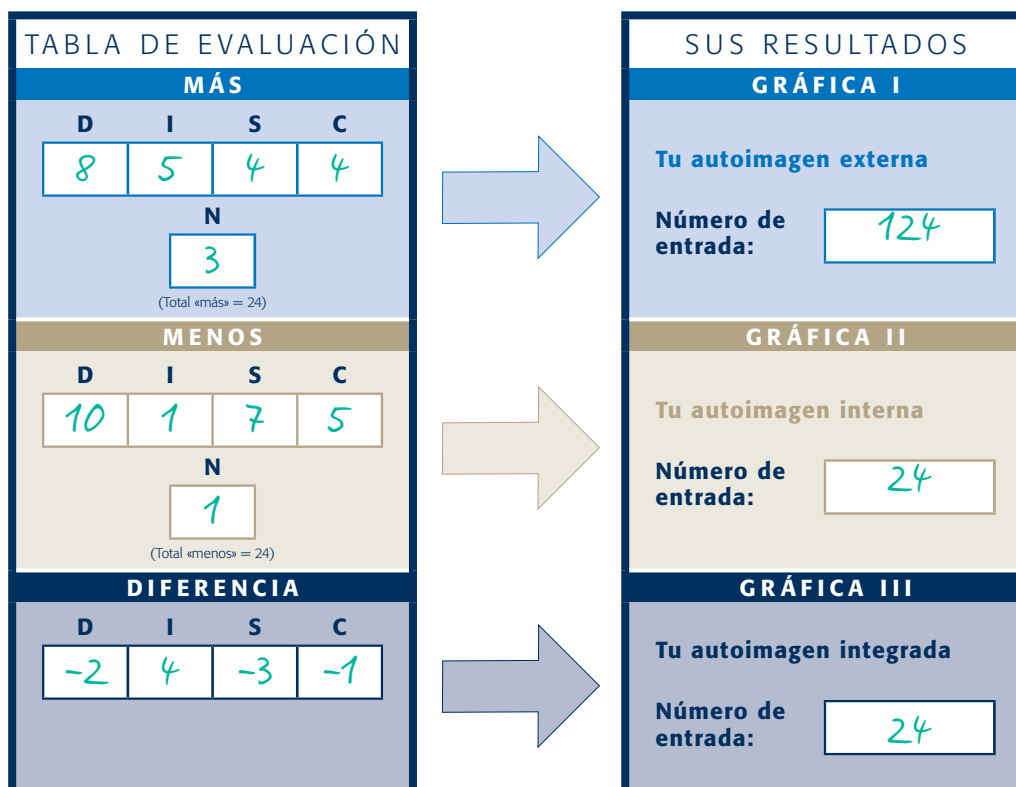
TABLA DE EVALUACIÓN

MÁS

| D | I | S | C |
|---|---|---|---|
| 8 | 5 | 4 | 4 |

N

3

(Total «más» = 24)

MENOS

| D | I | S | C |
|---|---|---|---|
| 10 | 1 | 7 | 5 |

N

1

(Total «menos» = 24)

DIFERENCIA

| D | I | S | C |
|---|---|---|---|
| -2 | 4 | -3 | -1 |

SUS RESULTADOS

GRÁFICA I

Tu autoimagen externa

Número de entrada: 124

GRÁFICA II

Tu autoimagen interna

Número de entrada: 24

GRÁFICA III

Tu autoimagen integrada

Número de entrada: 24